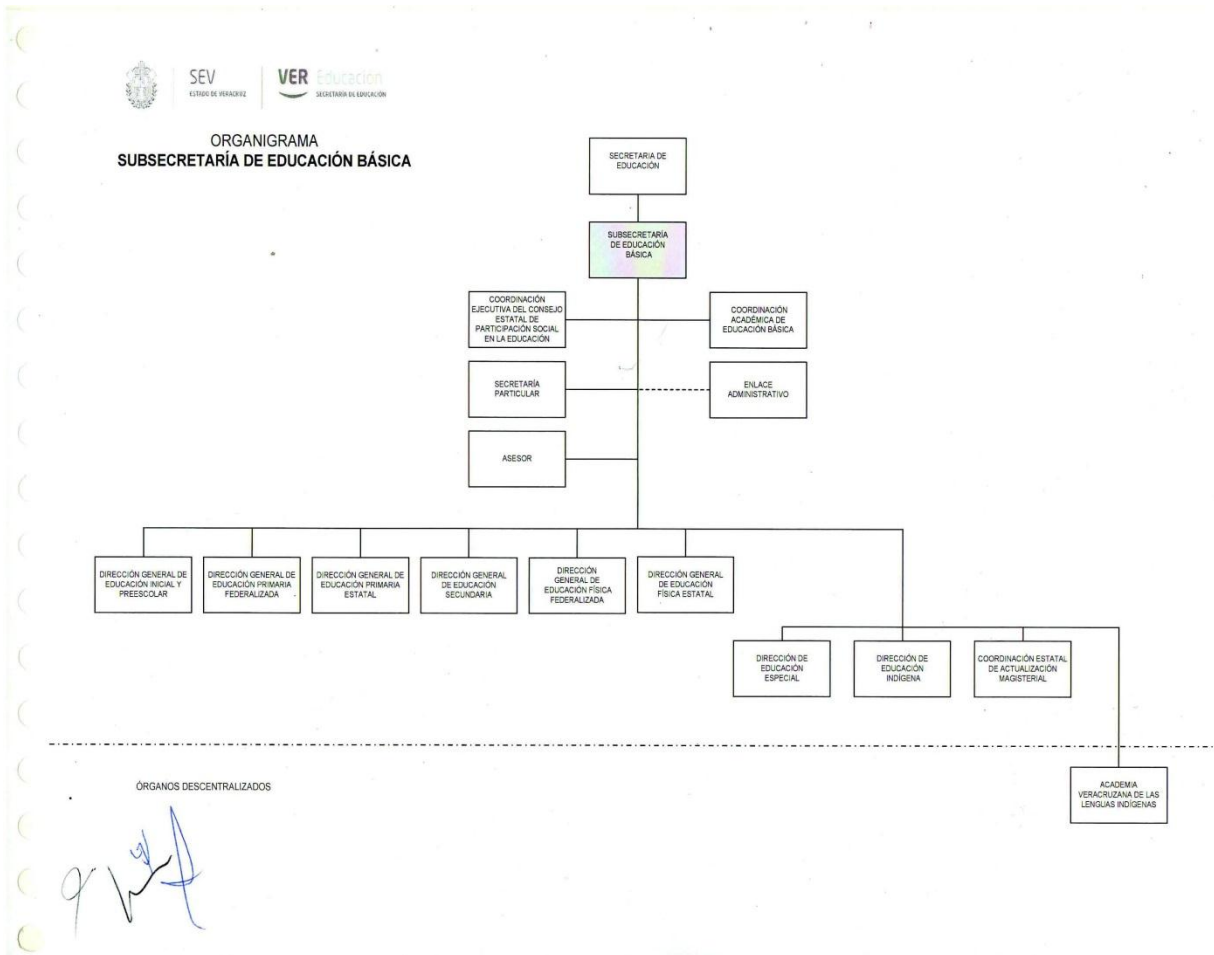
SEV
ESTADO DE VERACRUZ

VER Educación
SECRETARÍA DE EDUCACIÓN

ORGANIGRAMA
SUBSECRETARÍA DE EDUCACIÓN BÁSICA

SECRETARIA DE EDUCACIÓN

SUBSECRETARÍA DE EDUCACIÓN BÁSICA

COORDINACIÓN EJECUTIVA DEL CONSEJO ESTATAL DE PARTICIPACIÓN SOCIAL EN LA EDUCACIÓN

COORDINACIÓN ACADÉMICA DE EDUCACIÓN BÁSICA

SECRETARÍA PARTICULAR

ENLACE ADMINISTRATIVO

ASESOR

DIRECCIÓN GENERAL DE EDUCACIÓN INICIAL Y PREESCOLAR

DIRECCIÓN GENERAL DE EDUCACIÓN PRIMARIA FEDERALIZADA

DIRECCIÓN GENERAL DE EDUCACIÓN PRIMARIA ESTATAL

DIRECCIÓN GENERAL DE EDUCACIÓN SECUNDARIA

DIRECCIÓN GENERAL DE EDUCACIÓN FÍSICA FEDERALIZADA

DIRECCIÓN GENERAL DE EDUCACIÓN FÍSICA ESTATAL

DIRECCIÓN DE EDUCACIÓN ESPECIAL

DIRECCIÓN DE EDUCACIÓN INDÍGENA

COORDINACIÓN ESTATAL DE ACTUALIZACIÓN MAGISTERIAL

ÓRGANOS DESCENTRALIZADOS

ACADEMIA VERACRUZANA DE LAS LENGUAS INDÍGENAS